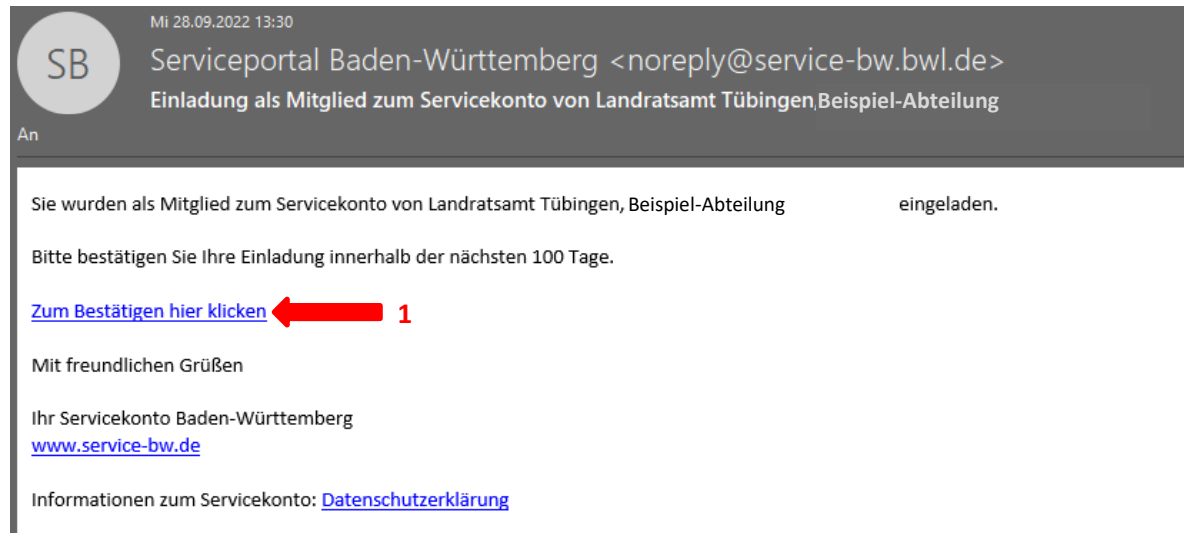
SB

Mi 28.09.2022 13:30

Serviceportal Baden-Württemberg <noreply@service-bw.bwl.de>

Einladung als Mitglied zum Servicekonto von Landratsamt Tübingen, Beispiel-Abteilung

An

Sie wurden als Mitglied zum Servicekonto von Landratsamt Tübingen, Beispiel-Abteilung eingeladen.

Bitte bestätigen Sie Ihre Einladung innerhalb der nächsten 100 Tage.

Zum Bestätigen hier klicken 1

Mit freundlichen Grüßen

Ihr Servicekonto Baden-Württemberg
www.service-bw.de

Informationen zum Servicekonto: Datenschutzerklärung